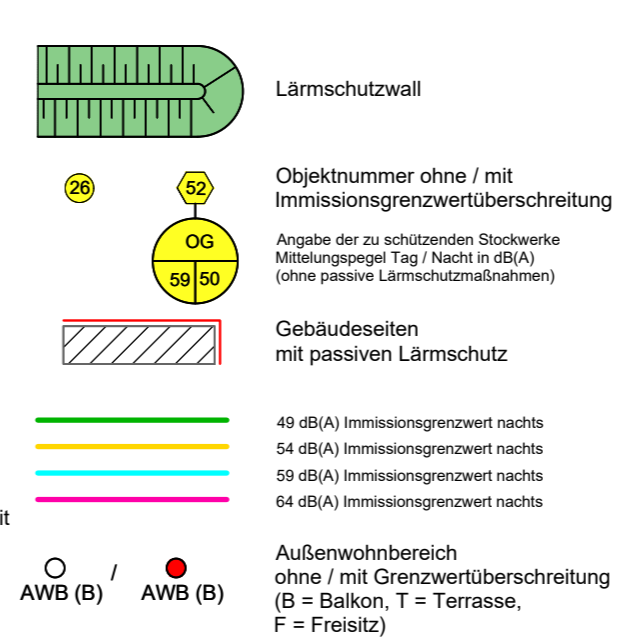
Lärmschutzwall

26

52

Objektnummer ohne / mit Immissionsgrenzwertüberschreitung

OG

59 50

Angabe der zu schützenden Stockwerke
Mittelungspegel Tag / Nacht in dB(A)
(ohne passive Lärmschutzmaßnahmen)

Gebäudeseiten
mit passiven Lärmschutz

49 dB(A) Immissionsgrenzwert nachts
54 dB(A) Immissionsgrenzwert nachts
59 dB(A) Immissionsgrenzwert nachts
64 dB(A) Immissionsgrenzwert nachts

it

AWB (B) / AWB (B)

Außenwohnbereich
ohne / mit Grenzwertüberschreitung
(B = Balkon, T = Terrasse,
F = Freisitz)